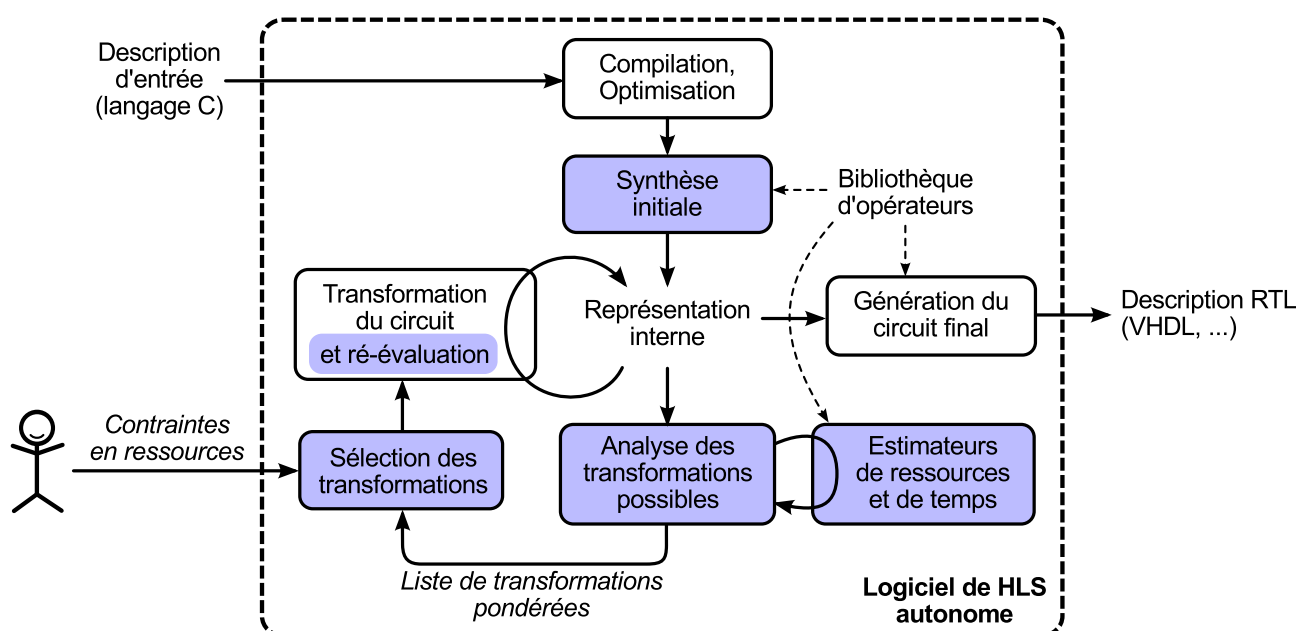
Description d'entrée (langage C)

Compilation, Optimisation

Synthèse initiale

Bibliothèque d'opérateurs

Transformation du circuit

et ré-évaluation

Représentation interne

Génération du circuit final

Description RTL (VHDL, ...)

Contraintes en ressources

Sélection des transformations

Analyse des transformations possibles

Estimateurs de ressources et de temps

Liste de transformations pondérées

Logiciel de HLS autonome